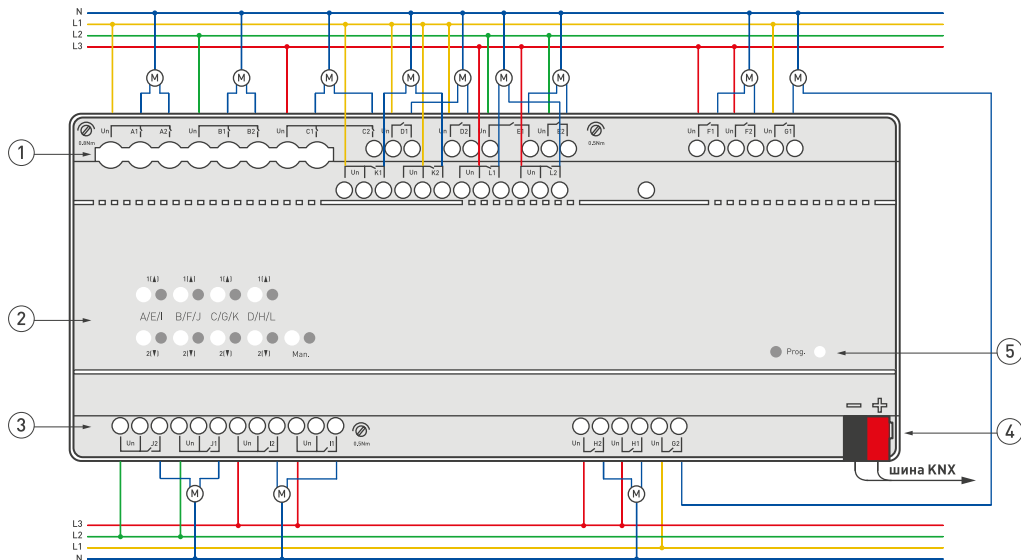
N
L1
L2
L3

M M M M M M M M M

0,8Nm
Un A1 A2 Un B1 B2 Un C1 C2 Un D1 D2 Un E1 E2 Un F1 F2 G1
0,8Nm
Un K1 Un K2 Un L1 Un L2

1
2
3

1(▲) 1(▲) 1(▲) 1(▲)
A/E/I B/F/J C/G/K D/H/L
2(▼) 2(▼) 2(▼) 2(▼) Man.

Prog.
5

Un J2 Un J1 Un I2 Un I1 0,8Nm
Un H2 Un H1 Un G2

− +
4
шина KNX

M M M

L3
L2
L1
N